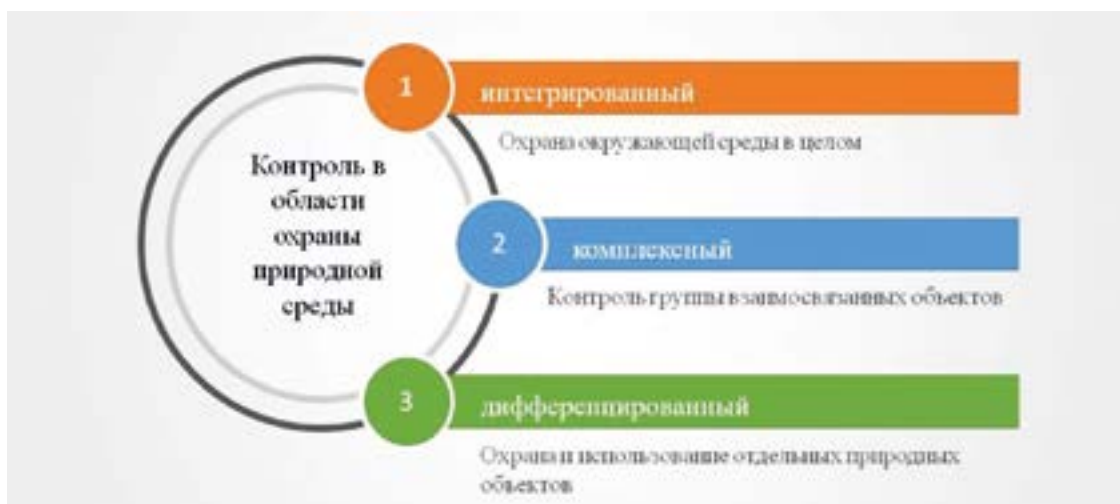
Контроль в области охраны природной среды

1

интегрированный

Охрана окружающей среды в целом

2

комплексный

Контроль группы взаимосвязанных объектов

3

дифференцированный

Охрана и использование отдельных природных объектов